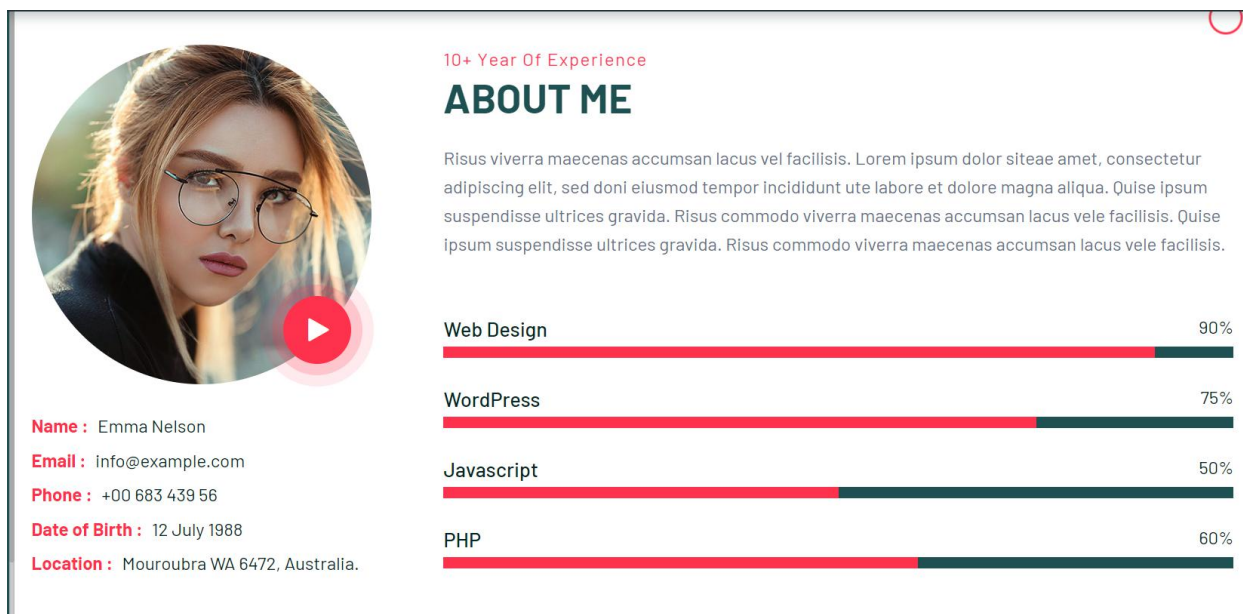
10+ Year Of Experience

ABOUT ME

Risus viverra maecenas accumsan lacus vel facilisis. Lorem ipsum dolor siteae amet, consectetur adipiscing elit, sed doni eiusmod tempor incididunt ute labore et dolore magna aliqua. Quise ipsum suspendisse ultrices gravida. Risus commodo viverra maecenas accumsan lacus vele facilisis. Quise ipsum suspendisse ultrices gravida. Risus commodo viverra maecenas accumsan lacus vele facilisis.

Web Design 90%

WordPress 75%

Javascript 50%

PHP 60%

Name : Emma Nelson

Email : info@example.com

Phone : +00 683 439 56

Date of Birth : 12 July 1988

Location : Mouroubra WA 6472, Australia.